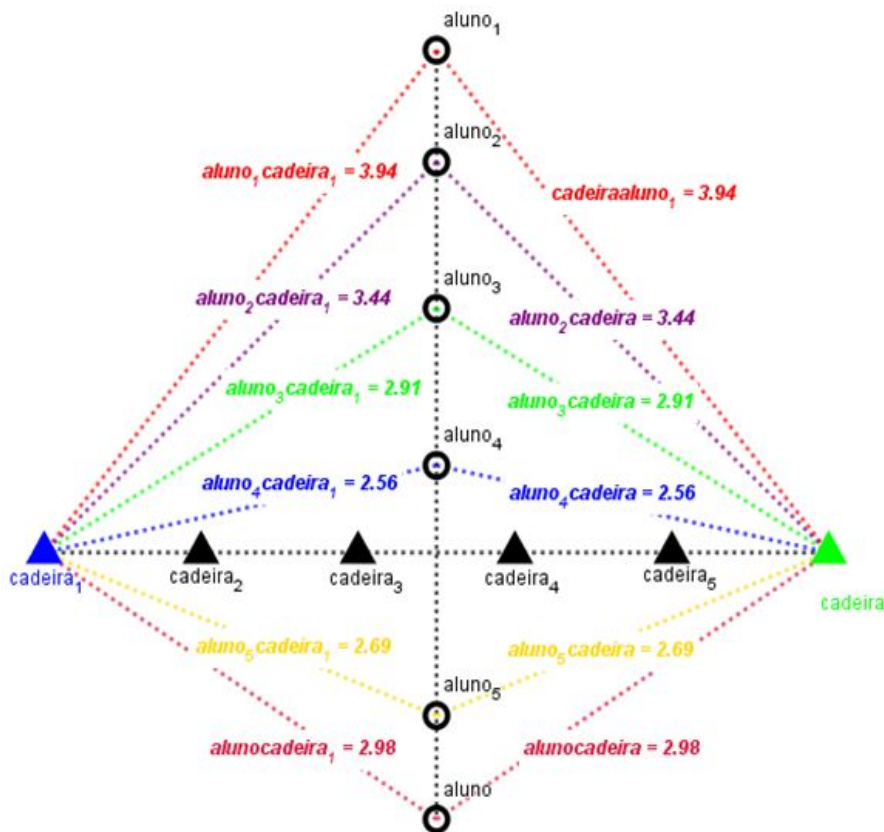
$aluno_1$

$aluno_2$

$aluno_1 cadeira_1$ = 3.94

cadeiraaluno$_1$ = 3.94

$aluno_3$

$aluno_2 cadeira_1$ = 3.44

$aluno_2$cadeira = 3.44

$aluno_3 cadeira_1$ = 2.91

$aluno_3$cadeira = 2.91

$aluno_4$

$aluno_4 cadeira_1$ = 2.56

$aluno_4$cadeira = 2.56

$cadeira_1$

$cadeira_2$

$cadeira_3$

$cadeira_4$

$cadeira_5$

cadeira

$aluno_5 cadeira_1$ = 2.69

$aluno_5$cadeira = 2.69

$aluno_5$

alunocadeira$_1$ = 2.98

alunocadeira = 2.98

aluno